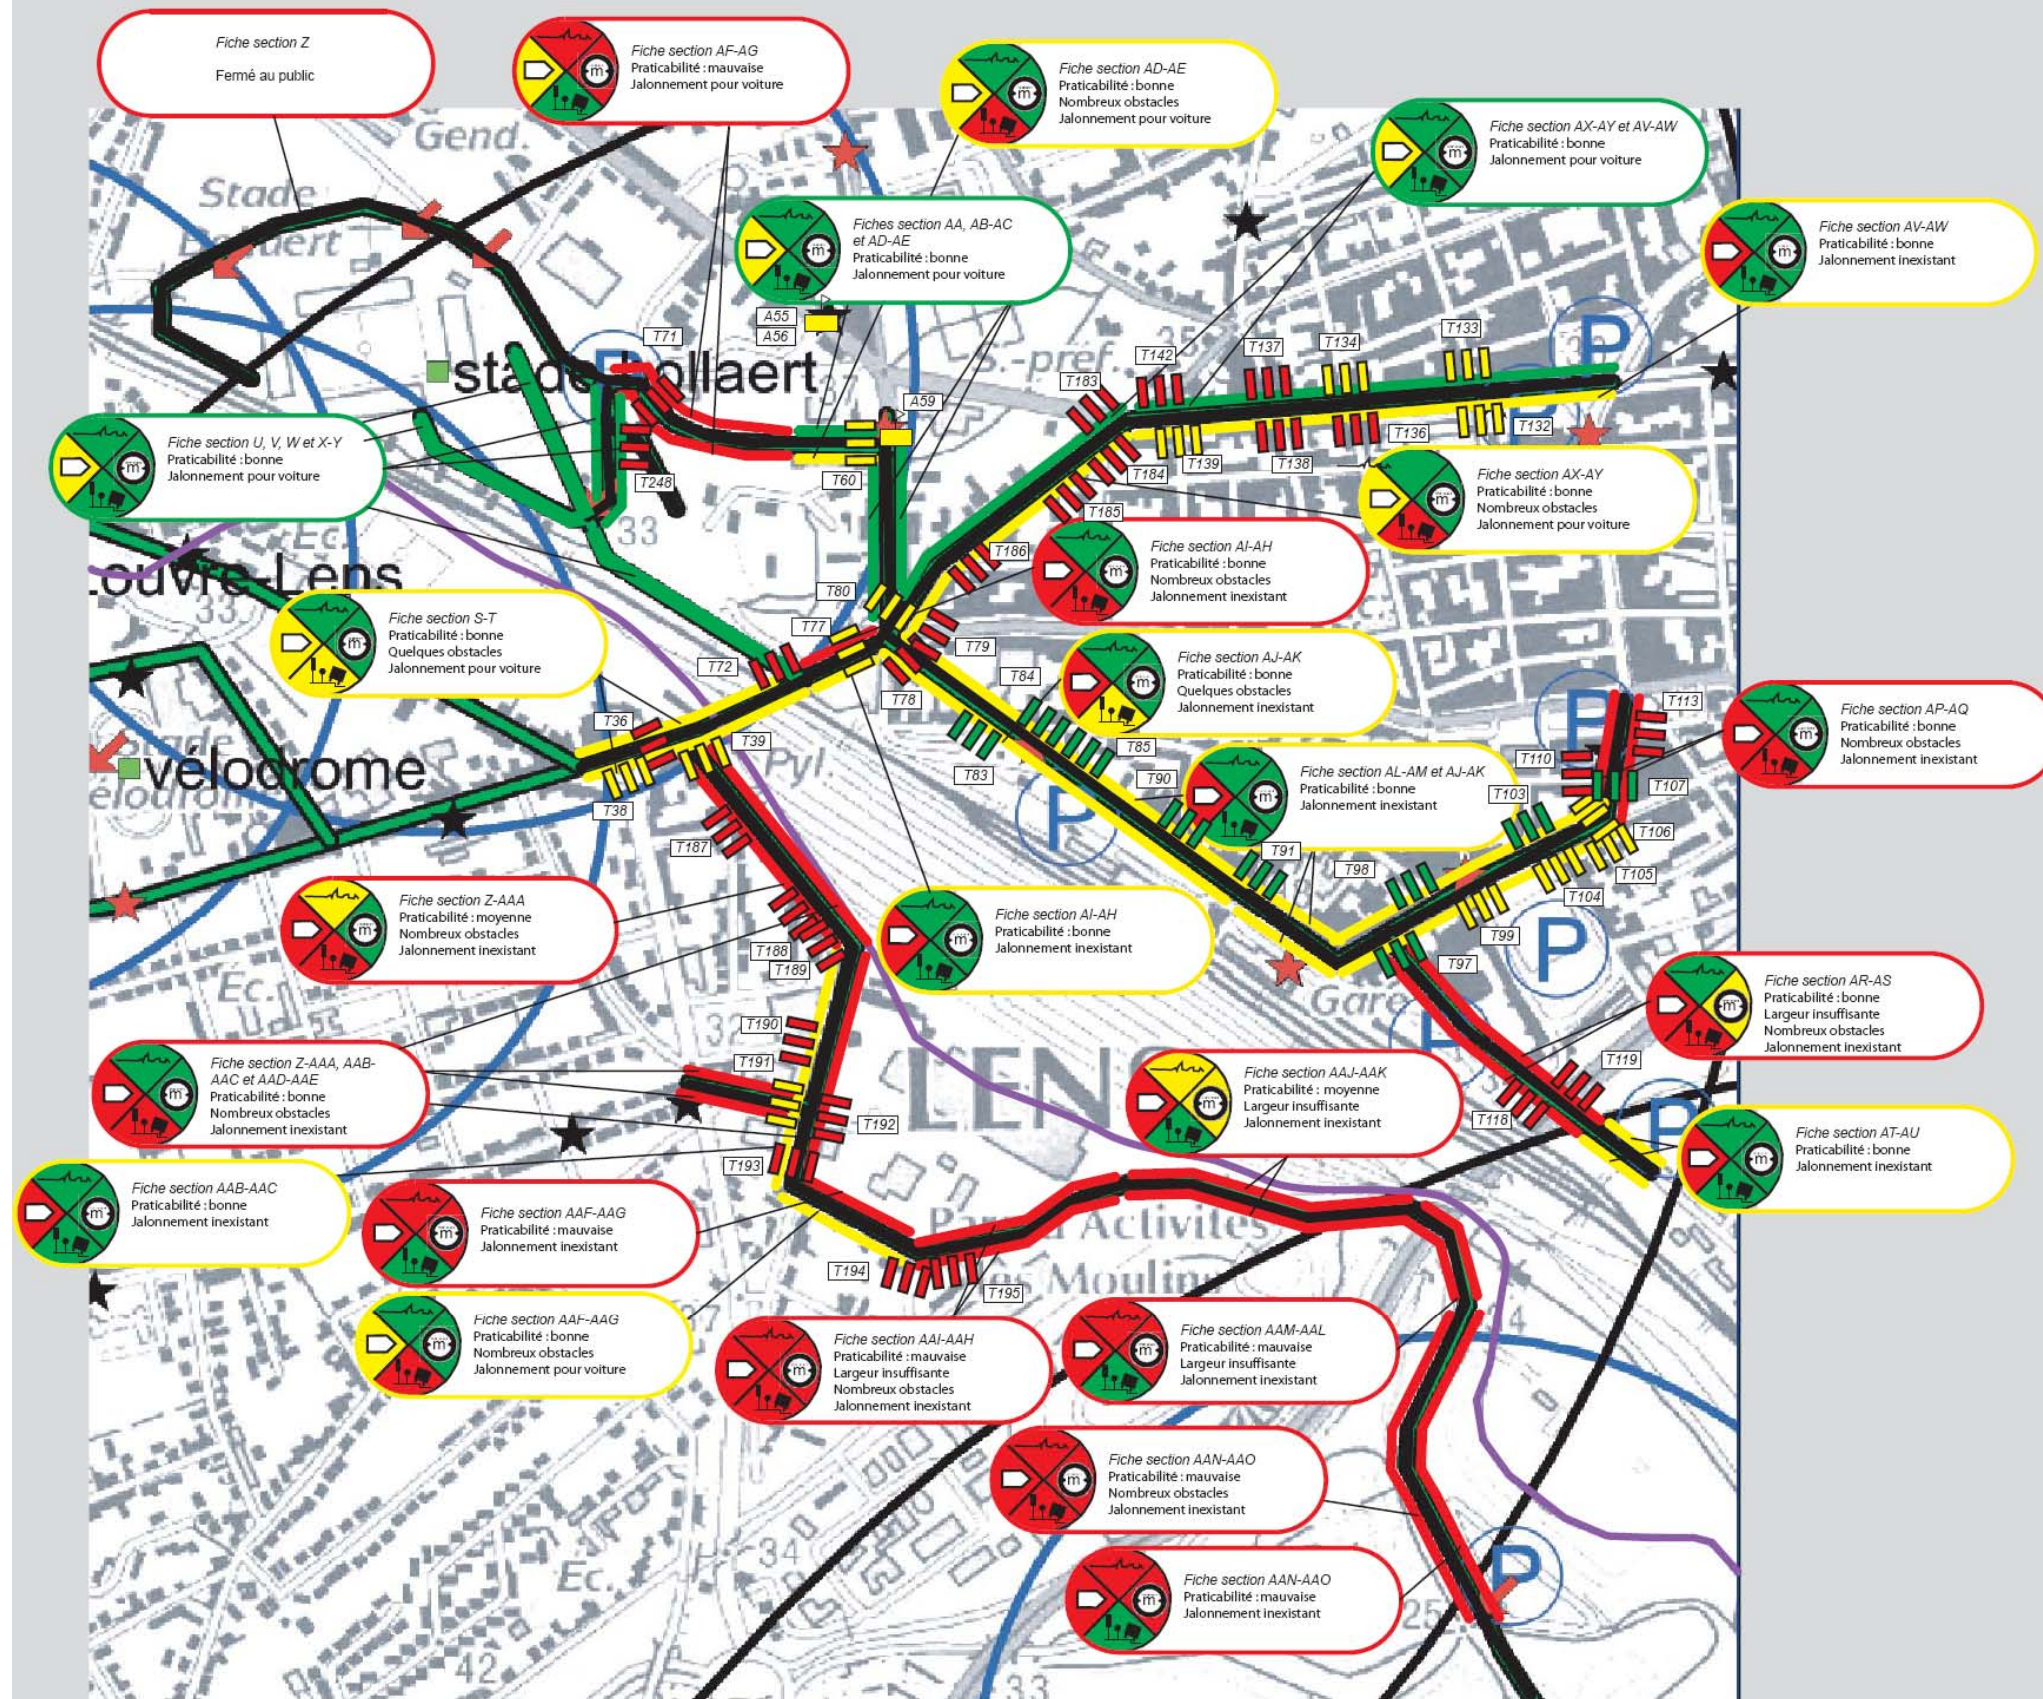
Fiche section Z
Fermé au public

Fiche section AF-AG
Praticabilité : mauvaise
Jalonnement pour voiture

Fiche section AD-AE
Praticabilité : bonne
Nombreux obstacles
Jalonnement pour voiture

Fiche section AX-AY et AV-AW
Praticabilité : bonne
Jalonnement pour voiture

Fiches section AA, AB-AC et AD-AE
Praticabilité : bonne
Jalonnement pour voiture

Fiche section AV-AW
Praticabilité : bonne
Jalonnement inexistant

Fiche section U, V, W et X-Y
Praticabilité : bonne
Jalonnement pour voiture

Fiche section AX-AY
Praticabilité : bonne
Nombreux obstacles
Jalonnement pour voiture

Fiche section AI-AH
Praticabilité : bonne
Nombreux obstacles
Jalonnement inexistant

Fiche section S-T
Praticabilité : bonne
Quelques obstacles
Jalonnement pour voiture

Fiche section AJ-AK
Praticabilité : bonne
Quelques obstacles
Jalonnement inexistant

Fiche section AP-AQ
Praticabilité : bonne
Nombreux obstacles
Jalonnement inexistant

Fiche section AL-AM et AJ-AK
Praticabilité : bonne
Jalonnement inexistant

Fiche section Z-AAA
Praticabilité : moyenne
Nombreux obstacles
Jalonnement inexistant

Fiche section AI-AH
Praticabilité : bonne
Jalonnement inexistant

Fiche section AR-AS
Praticabilité : bonne
Largeur insuffisante
Nombreux obstacles
Jalonnement inexistant

Fiche section Z-AAA, AAB-AAC et AAD-AAE
Praticabilité : bonne
Nombreux obstacles
Jalonnement inexistant

Fiche section AAJ-AAK
Praticabilité : moyenne
Largeur insuffisante
Jalonnement inexistant

Fiche section AT-AU
Praticabilité : bonne
Jalonnement inexistant

Fiche section AAB-AAC
Praticabilité : bonne
Jalonnement inexistant

Fiche section AAF-AAG
Praticabilité : mauvaise
Jalonnement inexistant

Fiche section AAF--AAG
Praticabilité : bonne
Nombreux obstacles
Jalonnement pour voiture

Fiche section AAI-AAH
Praticabilité : mauvaise
Largeur insuffisante
Nombreux obstacles
Jalonnement inexistant

Fiche section AAM-AAL
Praticabilité : mauvaise
Largeur insuffisante
Jalonnement inexistant

Fiche section AAN-AAO
Praticabilité : mauvaise
Nombreux obstacles
Jalonnement inexistant

Fiche section AAN-AAO
Praticabilité : mauvaise
Jalonnement inexistant

Gend.
Stade
stade Bollaert
Louvre-Lens
vélodrome
LENS
Gare
Parc d'Activités des Moulins
33
33
32
34
42
25
Ec.
Ec.
Ec.
Pyl.
S.-pref.
P
P
P
P
P
P
P
A55
A56
A59
T71
T248
T60
T80
T77
T72
T36
T38
T39
T78
T79
T84
T83
T85
T90
T91
T98
T97
T99
T103
T104
T105
T106
T107
T110
T113
T118
T119
T132
T133
T134
T136
T137
T138
T139
T142
T183
T184
T185
T186
T187
T188
T189
T190
T191
T192
T193
T194
T195